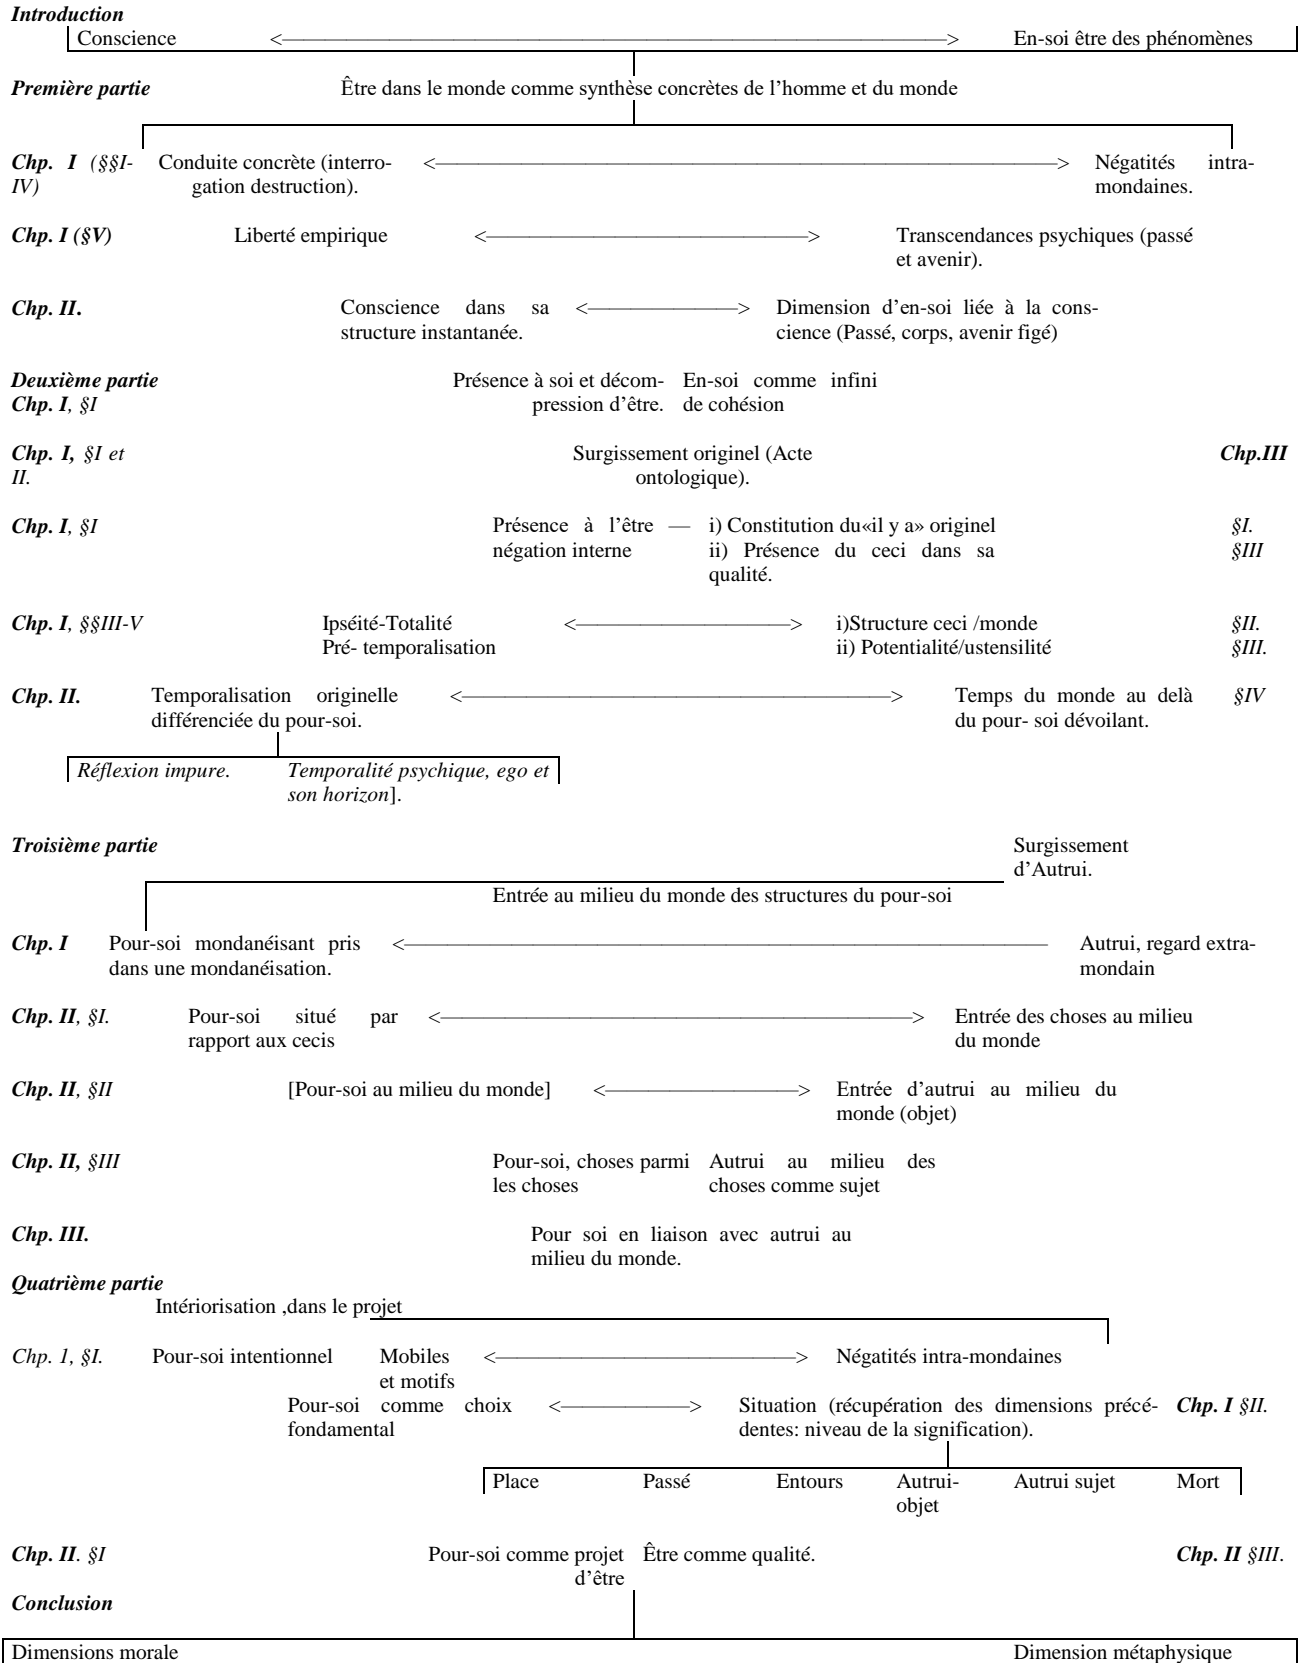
*Introduction*
Conscience <——> En-soi être des phénomènes

*Première partie* Être dans le monde comme synthèse concrètes de l'homme et du monde

*Chp. I (§§I-IV)* Conduite concrète (interrogation destruction). <——> Négatités intra-mondaines.

*Chp. I (§V)* Liberté empirique <——> Transcendances psychiques (passé et avenir).

*Chp. II.* Conscience dans sa structure instantanée. <——> Dimension d'en-soi liée à la conscience (Passé, corps, avenir figé)

*Deuxième partie*
*Chp. I, §I* Présence à soi et décompression d'être. En-soi comme infini de cohésion

*Chp. I, §I et II.* Surgissement originel (Acte ontologique). *Chp.III*

*Chp. I, §I* Présence à l'être — négation interne i) Constitution du«il y a» originel *§I.* ii) Présence du ceci dans sa qualité. *§III*

*Chp. I, §§III-V* Ipséité-Totalité Pré- temporalisation <——> i)Structure ceci /monde *§II.* ii) Potentialité/ustensilité *§III.*

*Chp. II.* Temporalisation originelle différenciée du pour-soi. <——> Temps du monde au delà du pour- soi dévoilant. *§IV*

*Réflexion impure.* *Temporalité psychique, ego et son horizon*].

*Troisième partie* Surgissement d'Autrui.

Entrée au milieu du monde des structures du pour-soi

*Chp. I* Pour-soi mondanéisant pris dans une mondanéisation. <—— Autrui, regard extra-mondain

*Chp. II, §I.* Pour-soi situé par rapport aux cecis <——> Entrée des choses au milieu du monde

*Chp. II, §II* [Pour-soi au milieu du monde] <——> Entrée d'autrui au milieu du monde (objet)

*Chp. II, §III* Pour-soi, choses parmi les choses Autrui au milieu des choses comme sujet

*Chp. III.* Pour soi en liaison avec autrui au milieu du monde.

*Quatrième partie*
Intériorisation ,dans le projet

*Chp. 1, §I.* Pour-soi intentionnel Mobiles et motifs <——> Négatités intra-mondaines
Pour-soi comme choix fondamental <——> Situation (récupération des dimensions précédentes: niveau de la signification). *Chp. I §II.*

Place | Passé | Entours | Autrui-objet | Autrui sujet | Mort

*Chp. II. §I* Pour-soi comme projet d'être Être comme qualité. *Chp. II §III.*

*Conclusion*

Dimensions morale Dimension métaphysique